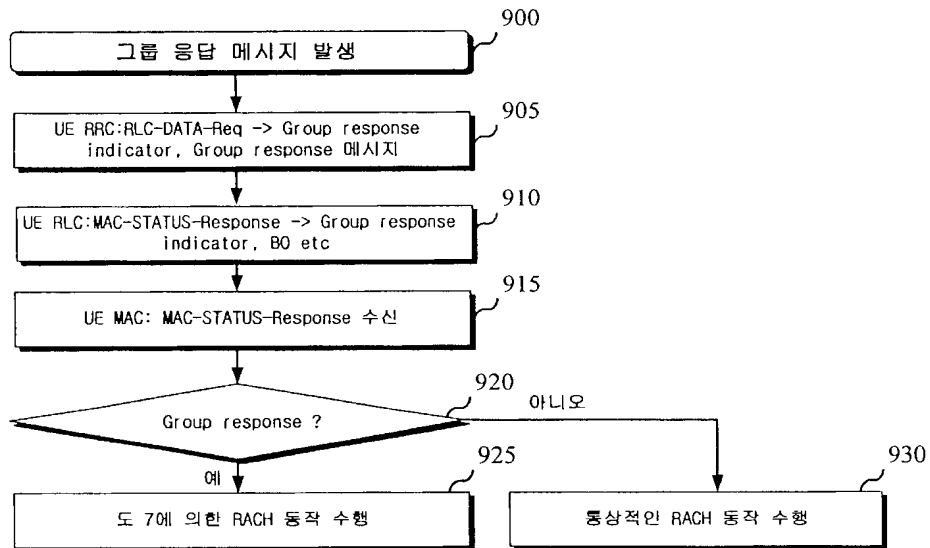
900
그룹 응답 메시지 발생

905
UE RRC:RLC-DATA-Req -> Group response indicator, Group response 메시지

910
UE RLC:MAC-STATUS-Response -> Group response indicator, BO etc

915
UE MAC: MAC-STATUS-Response 수신

920
Group response ?
아니오
예

925
도 7에 의한 RACH 동작 수행

930
통상적인 RACH 동작 수행